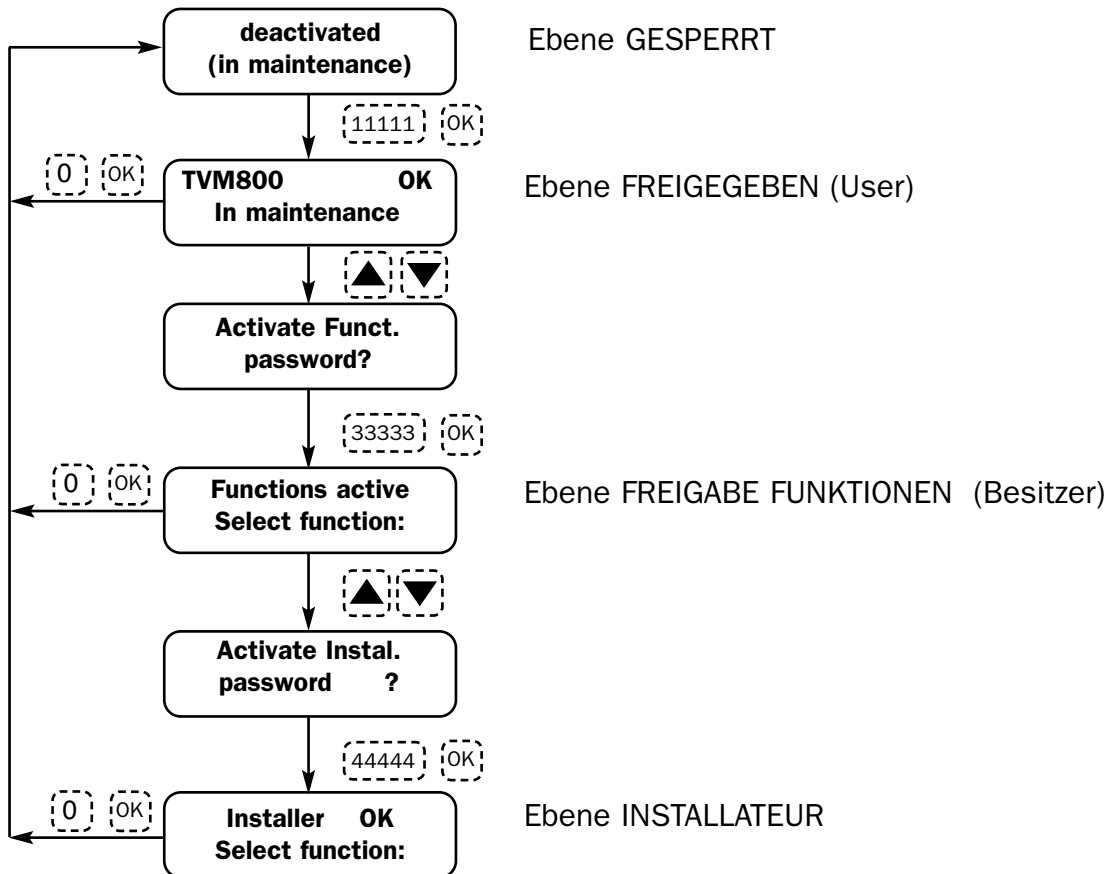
deactivated
(in maintenance)

Ebene GESPERRT

11111 OK

0 OK

TVM800 OK
In maintenance

Ebene FREIGEGEBEN (User)

Activate Funct.
password?

33333 OK

0 OK

Functions active
Select function:

Ebene FREIGABE FUNKTIONEN (Besitzer)

Activate Instal.
password ?

44444 OK

0 OK

Installer OK
Select function:

Ebene INSTALLATEUR